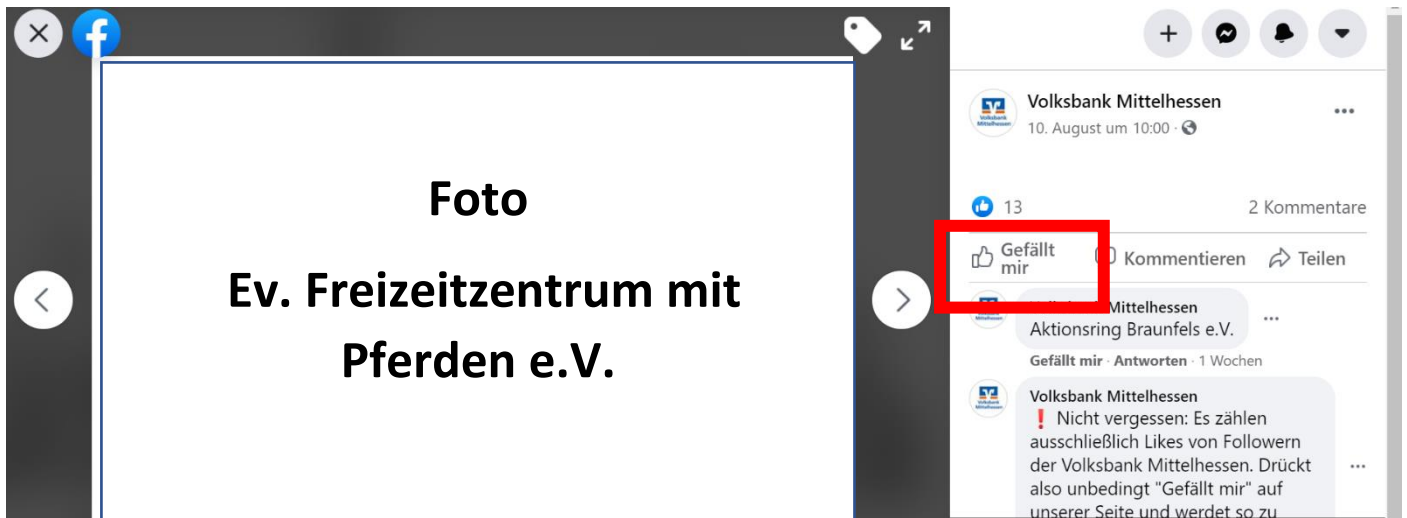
Foto

Ev. Freizeitzentrum mit Pferden e.V.

Volksbank Mittelhessen
10. August um 10:00 ·

13
2 Kommentare

Gefällt mir
Kommentieren
Teilen

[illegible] Mittelhessen
Aktionsring Braunfels e.V.
Gefällt mir · Antworten · 1 Wochen

Volksbank Mittelhessen
❗ Nicht vergessen: Es zählen ausschließlich Likes von Followern der Volksbank Mittelhessen. Drückt also unbedingt "Gefällt mir" auf unserer Seite und werdet so zu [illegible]